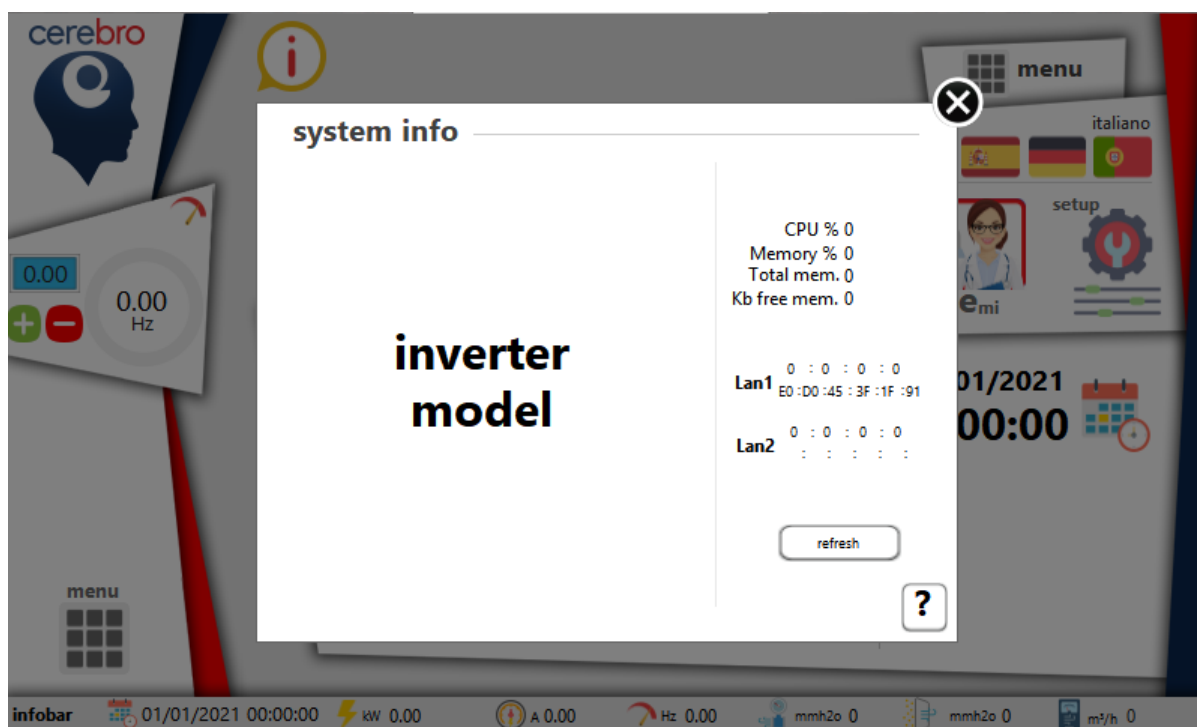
cerebro

menu

italiano

setup

emi

0.00

0.00
Hz

01/2021
00:00

menu

system info

inverter model

CPU % 0
Memory % 0
Total mem. 0
Kb free mem. 0

Lan1 0 : 0 : 0 : 0
E0 :D0 :45 : 3F :1F :91

Lan2 0 : 0 : 0 : 0
: : : : :

refresh

?

infobar 01/01/2021 00:00:00 kW 0.00 A 0.00 Hz 0.00 mmh2o 0 mmh2o 0 m³/h 0